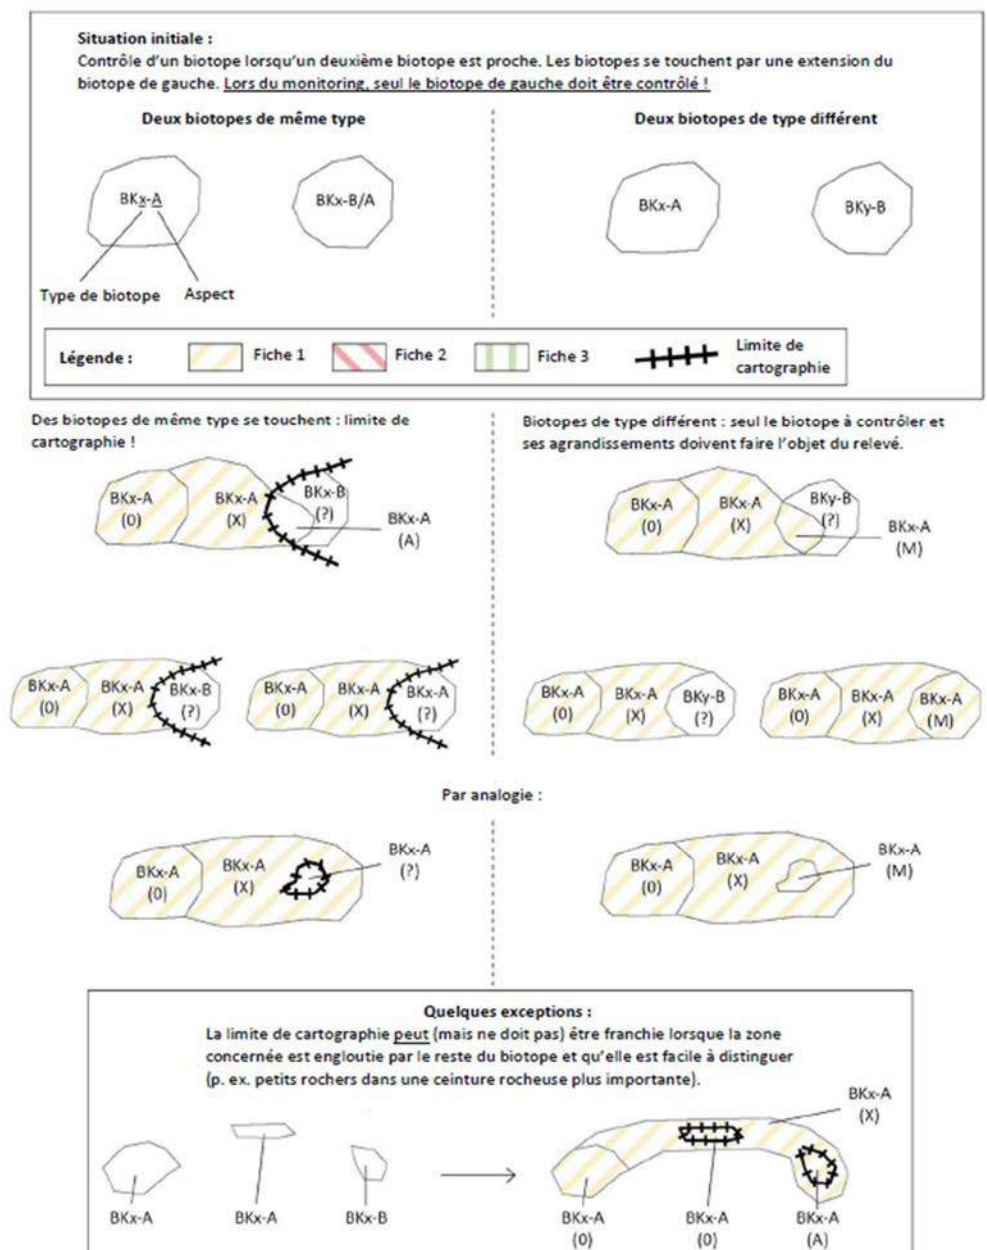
Situation initiale :
Contrôle d'un biotope lorsqu'un deuxième biotope est proche. Les biotopes se touchent par une extension du biotope de gauche. Lors du monitoring, seul le biotope de gauche doit être contrôlé !

Deux biotopes de même type

BKx-A
BKx-B/A
Type de biotope
Aspect

Deux biotopes de type différent

BKx-A
BKy-B

Légende : Fiche 1 Fiche 2 Fiche 3 Limite de cartographie

Des biotopes de même type se touchent : limite de cartographie !

BKx-A (0) BKx-A (X) BKx-B (?) BKx-A (A)

BKx-A (0) BKx-A (X) BKx-B (?)
BKx-A (0) BKx-A (X) BKx-A (?)

Biotopes de type différent : seul le biotope à contrôler et ses agrandissements doivent faire l'objet du relevé.

BKx-A (0) BKx-A (X) BKy-B (?) BKx-A (M)

BKx-A (0) BKx-A (X) BKy-B (?)
BKx-A (0) BKx-A (X) BKx-A (M)

Par analogie :

BKx-A (0) BKx-A (X) BKx-A (?)

BKx-A (0) BKx-A (X) BKx-A (M)

Quelques exceptions :
La limite de cartographie peut (mais ne doit pas) être franchie lorsque la zone concernée est engloutie par le reste du biotope et qu'elle est facile à distinguer (p. ex. petits rochers dans une ceinture rocheuse plus importante).

BKx-A BKx-A BKx-B

BKx-A (X)
BKx-A (0) BKx-A (0) BKx-A (A)